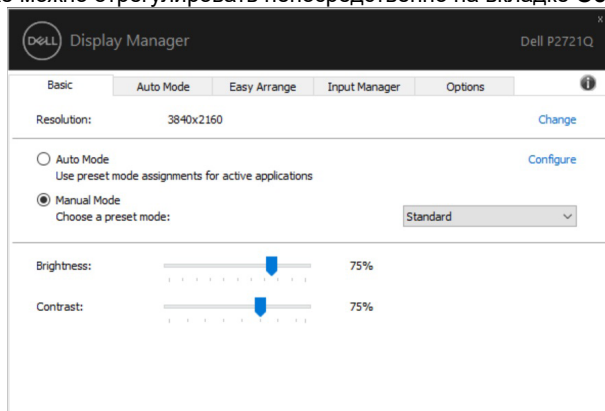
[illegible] можно отрегулировать непосредственно на вкладке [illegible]

DELL Display Manager

Dell P2721Q

x

Basic | Auto Mode | Easy Arrange | Input Manager | Options

Resolution: 3840x2160

Change

Auto Mode
Use preset mode assignments for active applications

Configure

Manual Mode
Choose a preset mode:

Standard

Brightness: 75%

Contrast: 75%